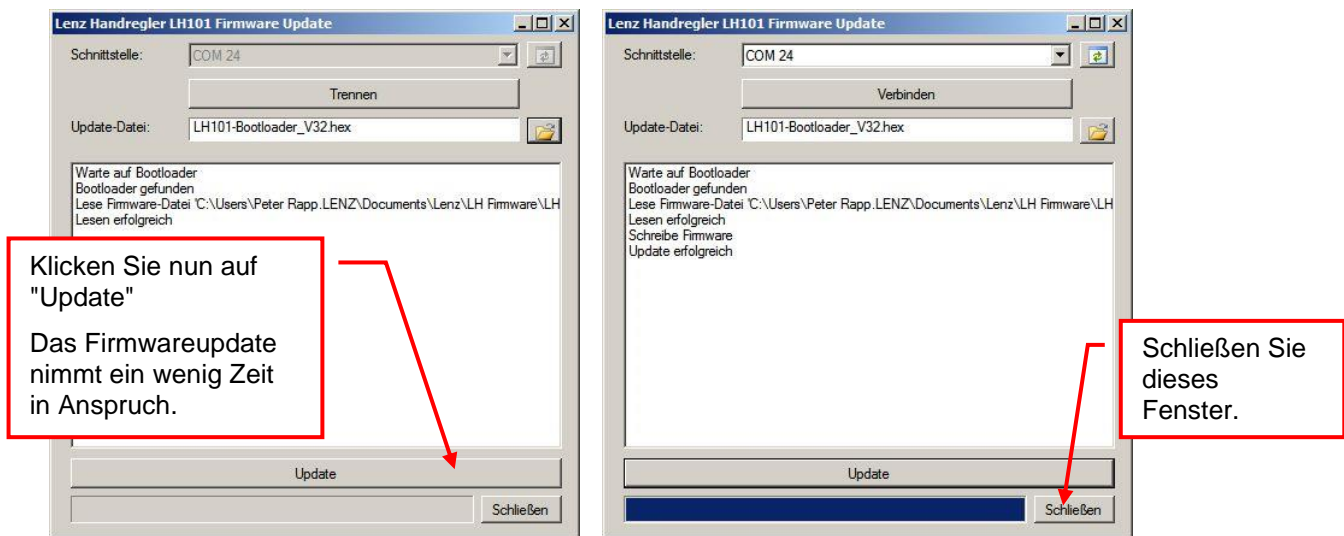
Lenz Handregler LH101 Firmware Update

Schnittstelle: COM 24

Trennen

Update-Datei: LH101-Bootloader_V32.hex

Warte auf Bootloader
Bootloader gefunden
Lese Firmware-Datei 'C:\Users\Peter Rapp.LENZ\Documents\Lenz\LH Firmware\LH
Lesen erfolgreich

Klicken Sie nun auf "Update"

Das Firmwareupdate nimmt ein wenig Zeit in Anspruch.

Update

Schließen

Lenz Handregler LH101 Firmware Update

Schnittstelle: COM 24

Verbinden

Update-Datei: LH101-Bootloader_V32.hex

Warte auf Bootloader
Bootloader gefunden
Lese Firmware-Datei 'C:\Users\Peter Rapp.LENZ\Documents\Lenz\LH Firmware\LH
Lesen erfolgreich
Schreibe Firmware
Update erfolgreich

Schließen Sie dieses Fenster.

Update

Schließen